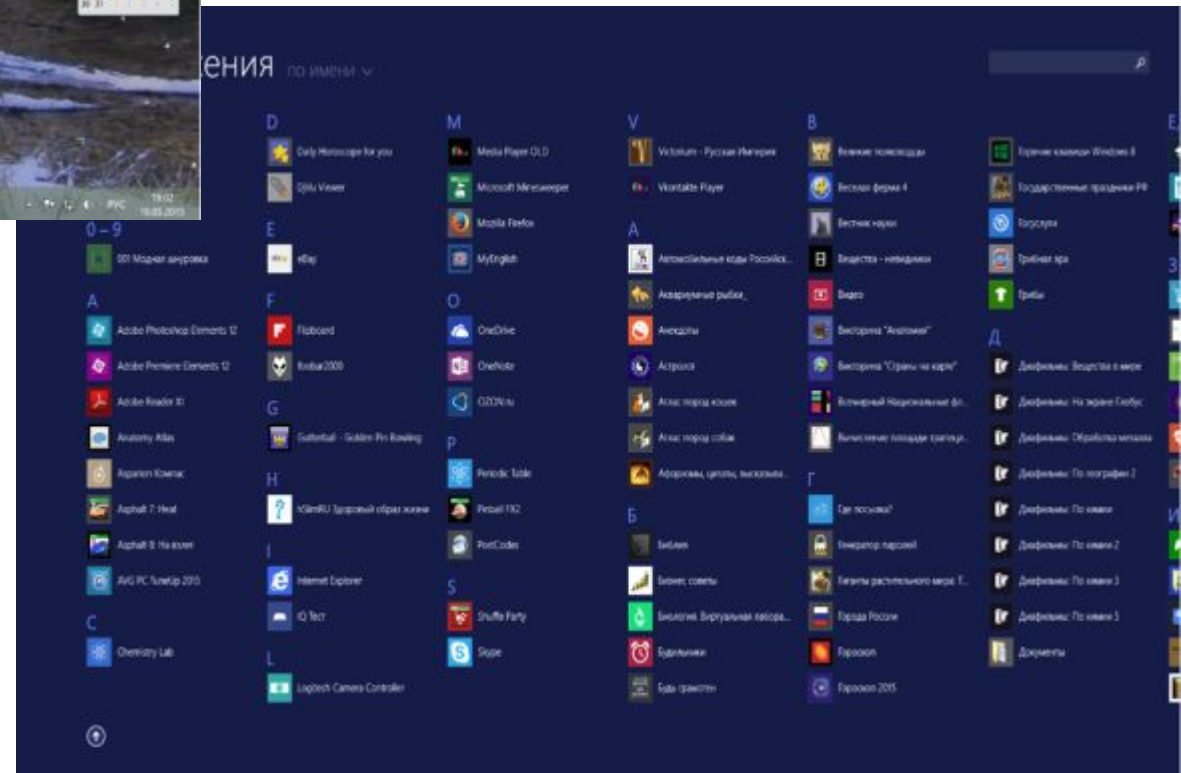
ения по имени

РУС
19:02
10.05.2015

0 – 9
001 Модная шнуровка

A
Adobe Photoshop Elements 12
Adobe Premiere Elements 12
Adobe Reader XI
Anatomy Atlas
Aquarium Компас
Asphalt 7: Heat
Asphalt 8: На взлет
AVG PC TuneUp 2015

C
Chemistry Lab

D
Daily Horoscope for you
DjVu Viewer

E
eBay

F
Flipboard
foobar2000

G
Gutterball - Golden Pin Bowling

H
hSlimRU Здоровый образ жизни

I
Internet Explorer
IQ Тест

L
Logitech Camera Controller

M
Media Player OLD
Microsoft Minesweeper
Mozilla Firefox
MyEnglish

O
OneDrive
OneNote
OZON.ru

P
Periodic Table
Pinball FX2
PostCodes

S
Shuffle Party
Skype

V
Victorium - Русская Империя
Vkontakte Player

А
Автомобильные коды Российск...
Аквариумные рыбки_
Анекдоты
Астрология
Атлас пород кошек
Атлас пород собак
Афоризмы, цитаты, высказыва...

Б
Библия
Бизнес советы
Биология. Виртуальная лабора...
Будильники
Будь грамотен

В
Великие полководцы
Веселая ферма 4
Вестник науки
Вещества - невидимки
Видео
Викторина "Анатомия"
Викторина "Страны на карте"
Всемирный Национальные фл...
Вычисление площади треуголь...

Г
Где посылка?
Генератор паролей
Гиганты растительного мира: Т...
Города России
Гороскоп
Гороскоп 2015

Горячие клавиши Windows 8
Государственные праздники РФ
Госуслуги
Грибная игра
Грибы

Д
Диафильмы: Вещества в мире
Диафильмы: На экране Глобус
Диафильмы: Обработка металла
Диафильмы: По географии 2
Диафильмы: По химии
Диафильмы: По химии 2
Диафильмы: По химии 3
Диафильмы: По химии 5
Документы

Е
З
И